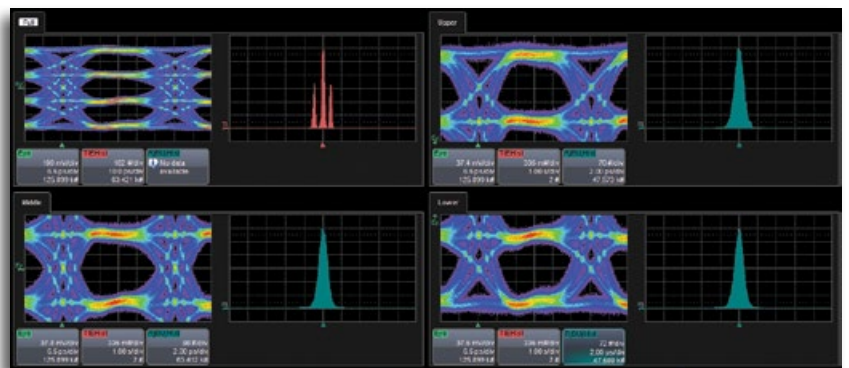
Full

Eye
190 mV/div
6.6 ps/div
125.899 kUI

TIEHist
102 fs/div
10.0 ps/div
83.421 kUI

No data available

Upper

Eye
37.4 mV/div
6.6 ps/div
125.899 kUI

TIEHist
336 mV/div
1.00 s/div
2 kI

70 fs/div
2.00 ps/div
47.573 kUI

Middle

Eye
37.6 mV/div
6.6 ps/div
125.899 kUI

TIEHist
336 mV/div
1.00 s/div
2 kI

86 fs/div
2.30 ps/div
43.412 kUI

Lower

Eye
37.6 mV/div
6.6 ps/div
125.899 kUI

TIEHist
336 mV/div
1.00 s/div
2 kI

72 fs/div
2.00 ps/div
47.669 kUI